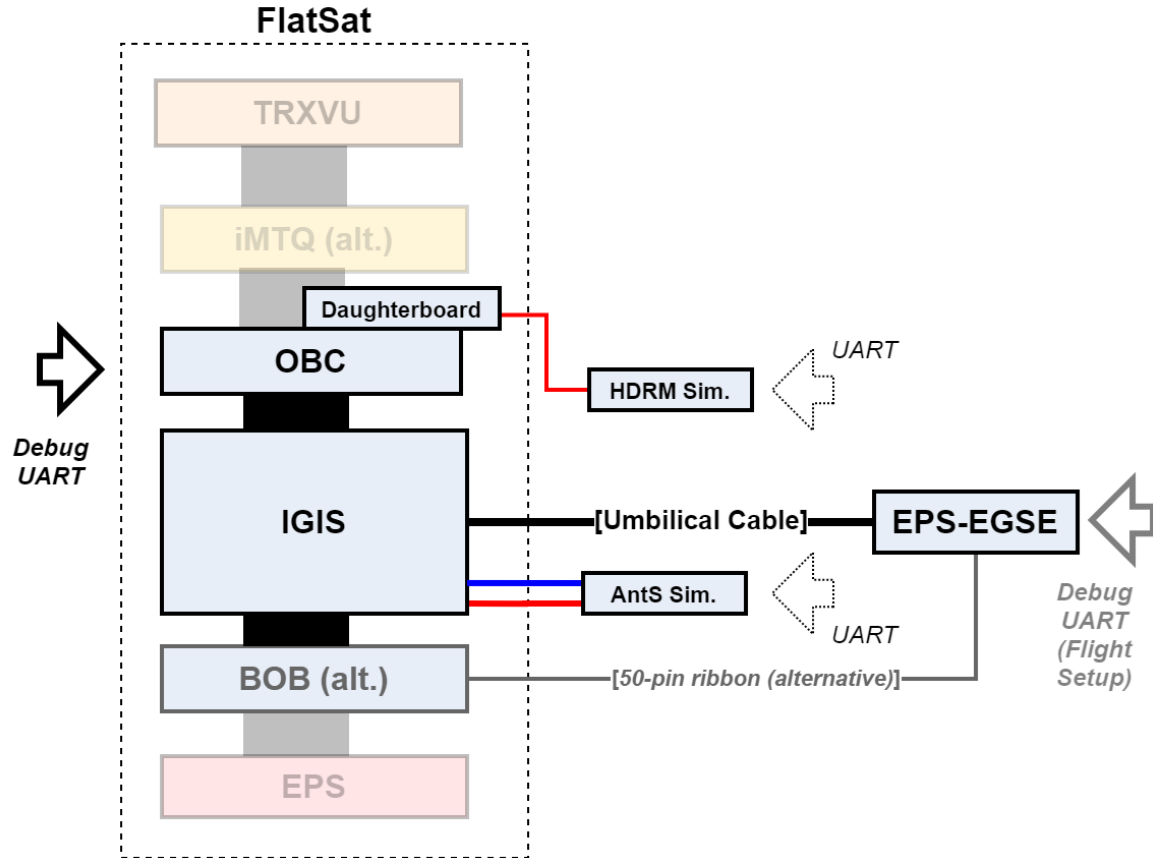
FlatSat

TRXVU

iMTQ (alt.)

Daughterboard

OBC

HDRM Sim.

UART

Debug UART

IGIS

[Umbilical Cable]

EPS-EGSE

AntS Sim.

UART

Debug UART (Flight Setup)

BOB (alt.)

[50-pin ribbon (alternative)]

EPS